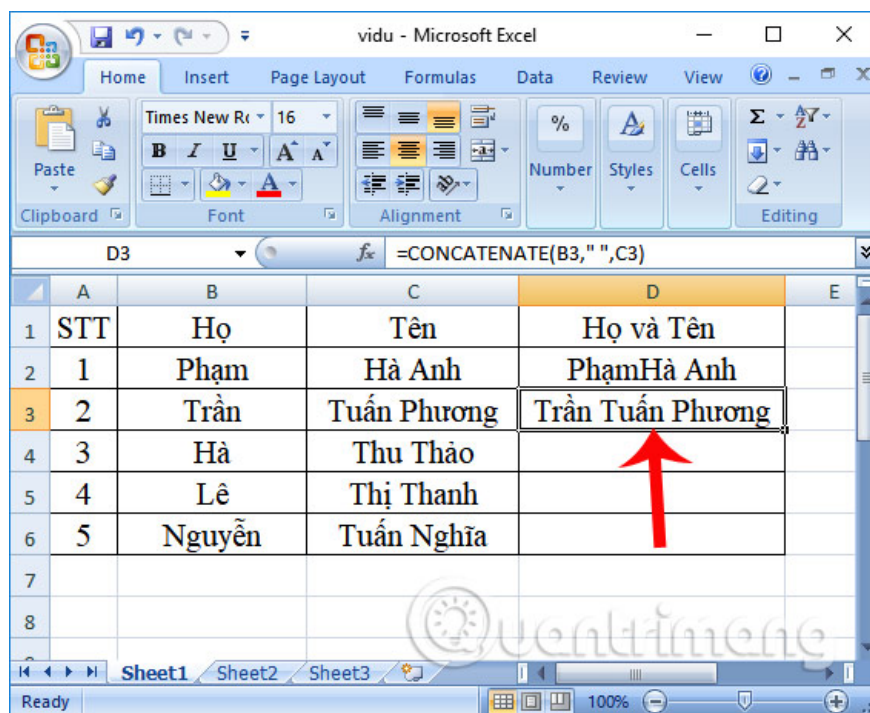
vidu - Microsoft Excel

Home Insert Page Layout Formulas Data Review View

Paste
Clipboard
Times New Ro 16
B I U A A
Font
Alignment
% Number
Styles
Cells
Editing

D3
$f_x$ =CONCATENATE(B3," ",C3)

| | A | B | C | D | E |
|---|---|---|---|---|---|
| 1 | STT | Họ | Tên | Họ và Tên | |
| 2 | 1 | Phạm | Hà Anh | PhạmHà Anh | |
| 3 | 2 | Trần | Tuấn Phương | Trần Tuấn Phương | |
| 4 | 3 | Hà | Thu Thảo | | |
| 5 | 4 | Lê | Thị Thanh | | |
| 6 | 5 | Nguyễn | Tuấn Nghĩa | | |
| 7 | | | | | |
| 8 | | | | | |

Sheet1 Sheet2 Sheet3

Ready 100%

Quantrimang